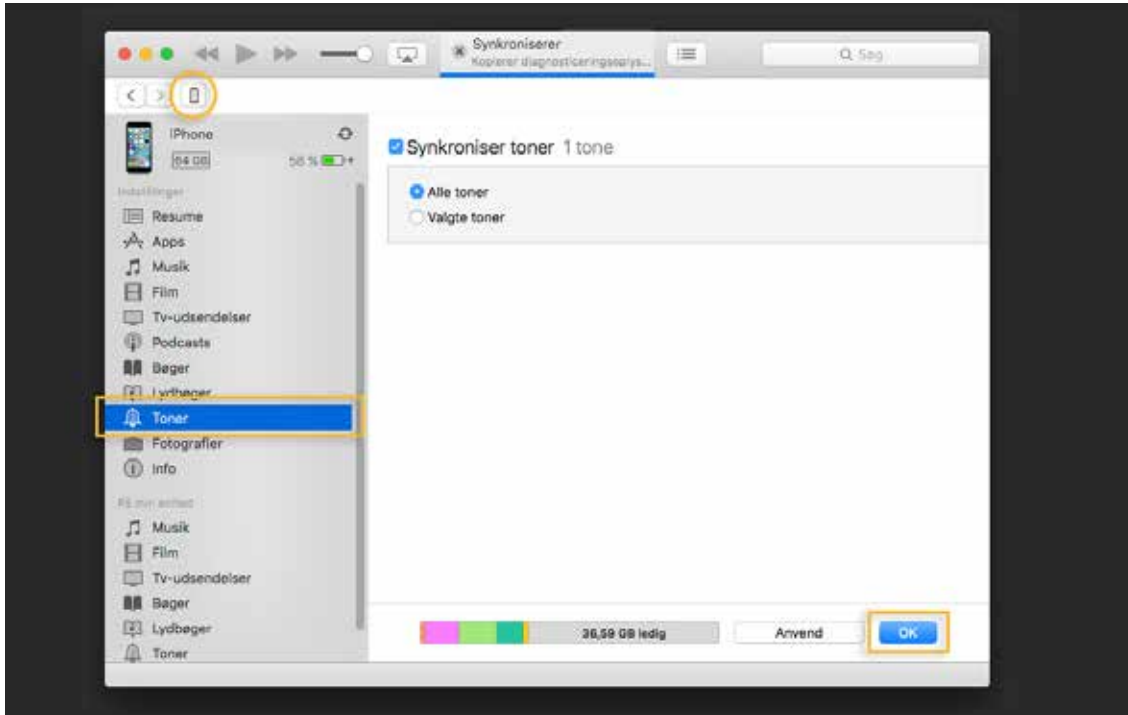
Synkroniserer
Kopierer diagnosticeringsoplys...

Q Søg

iPhone
64 GB
58 %

Indstillinger
Resume
Apps
Musik
Film
Tv-udsendelser
Podcasts
Bøger
Lydbøger
Toner
Fotografier
Info

På min enhed
Musik
Film
Tv-udsendelser
Bøger
Lydbøger
Toner

Synkroniser toner 1 tone

Alle toner
Valgte toner

36,59 GB ledig

Anvend

OK